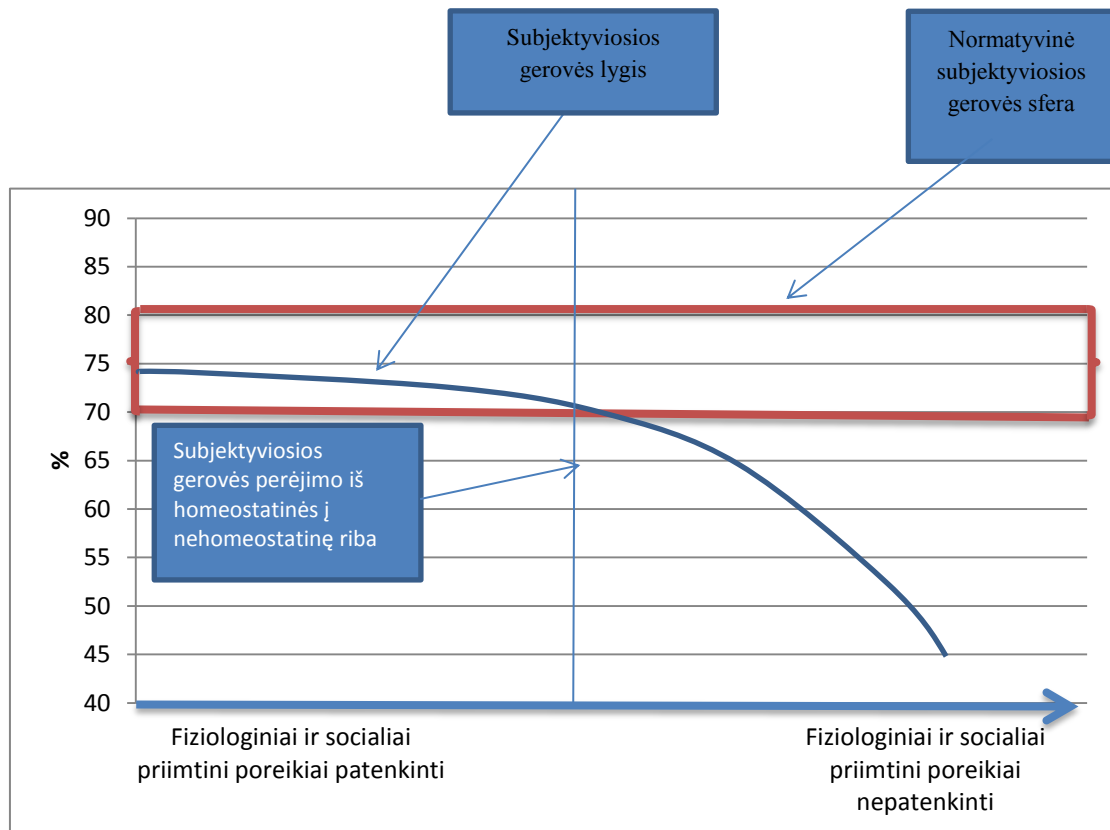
Subjektyviosios gerovės lygis

Normatyvinė subjektyviosios gerovės sfera

90
85
80
75
70
65
60
55
50
45
40

%

Subjektyviosios gerovės perėjimo iš homeostatinės į nehomeostatinę riba

Fiziologiniai ir socialiai priimtini poreikiai patenkinti

Fiziologiniai ir socialiai priimtini poreikiai nepatenkinti